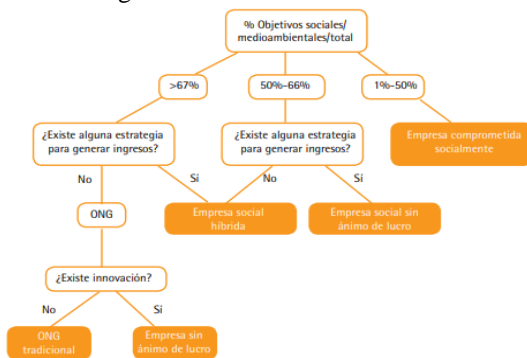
% Objetivos sociales/ medioambientales/total

>67%

50%-66%

1%-50%

¿Existe alguna estrategia para generar ingresos?

¿Existe alguna estrategia para generar ingresos?

Empresa comprometida socialmente

No

Sí

No

Sí

ONG

Empresa social híbrida

Empresa social sin ánimo de lucro

¿Existe innovación?

No

Sí

ONG tradicional

Empresa sin ánimo de lucro